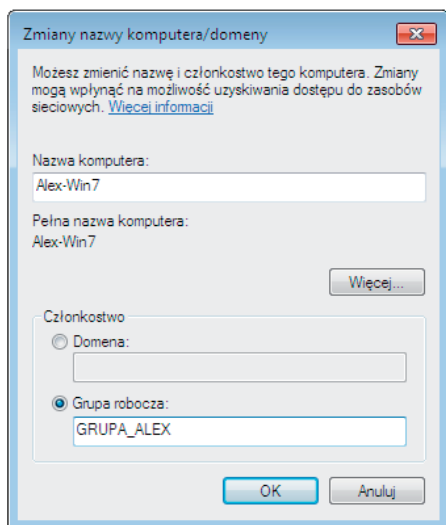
Zmiany nazwy komputera/domeny

Możesz zmienić nazwę i członkostwo tego komputera. Zmiany mogą wpłynąć na możliwość uzyskiwania dostępu do zasobów sieciowych. Więcej informacji

Nazwa komputera:
Alex-Win7

Pełna nazwa komputera:
Alex-Win7

Więcej...

Członkostwo
Domena:

Grupa robocza:
GRUPA_ALEX

OK
Anuluj